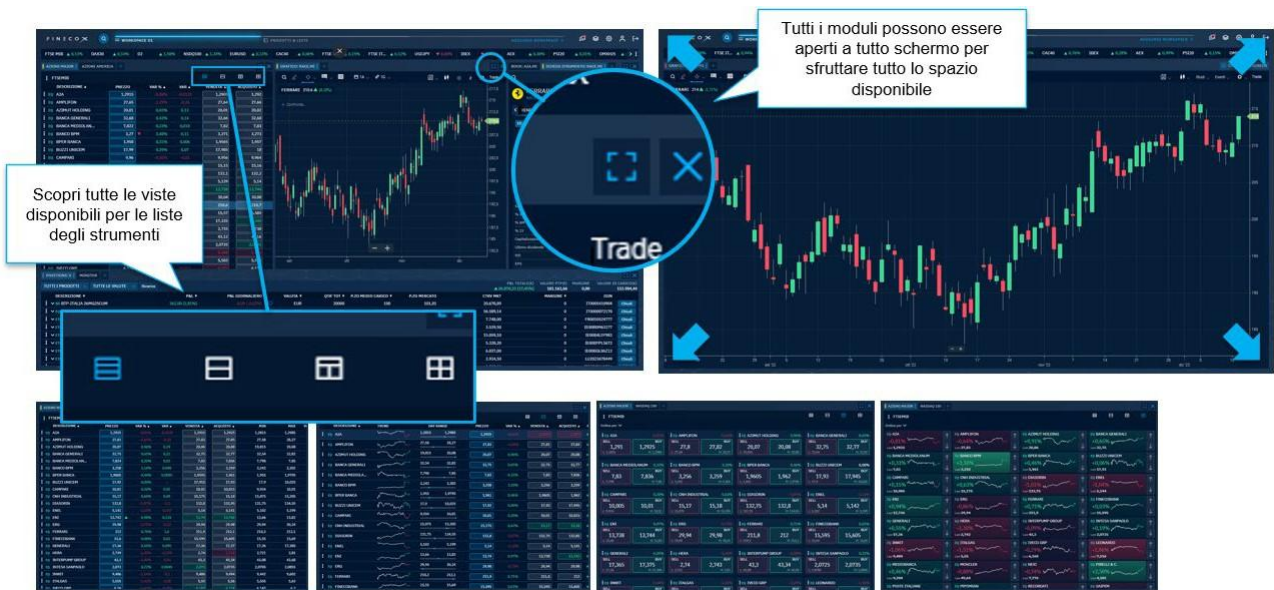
Tutti i moduli possono essere aperti a tutto schermo per sfruttare tutto lo spazio disponibile

Scopri tutte le viste disponibili per le liste degli strumenti

Trade

FINECO

FTSEMIB

AZA
AMPLIFON
AZIMUT HOLDING
BANCA GENERALI
BANCA MEDIOLANUM
BANCO BPM
BPER BANCA
BUZZI UNICEM
CAMPARI

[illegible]